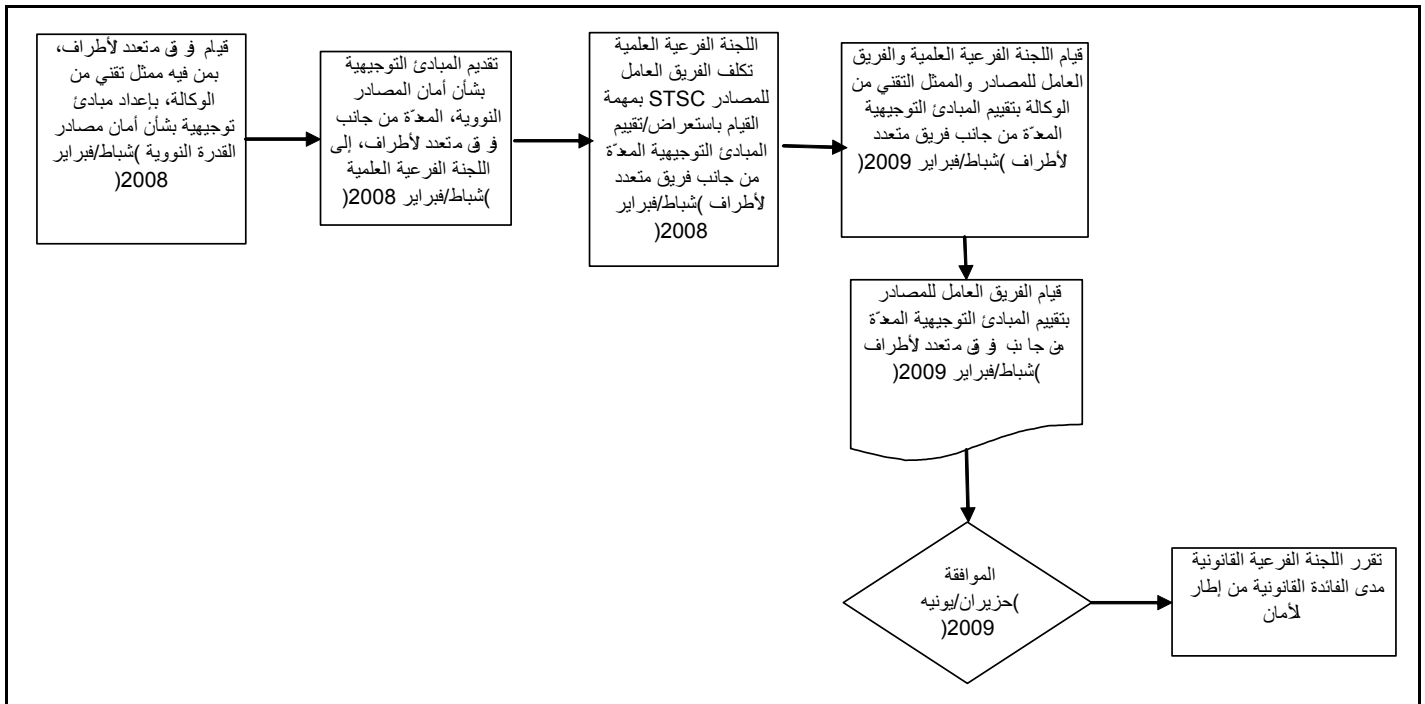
قيام ف ق متعدد لأطراف، بمن فيه ممثل تقني من الوكالة، بإعداد مبادئ توجيهية بشأن أمان مصادر القدرة النووية )شباط/فبراير 2008(

تقديم المبادئ التوجيهية بشأن أمان المصادر النووية، المعدّة من جانب ف ق متعدد لأطراف، إلى اللجنة الفرعية العلمية )شباط/فبراير 2008(

اللجنة الفرعية العلمية تكلف الفريق العامل للمصادر STSC بمهمة القيام باستعراض/تقييم المبادئ التوجيهية المعدّة من جانب فريق متعدد لأطراف )شباط/فبراير 2008(

قيام اللجنة الفرعية العلمية والفريق العامل للمصادر والممثل التقني من الوكالة بتقييم المبادئ التوجيهية المعدّة من جانب فريق متعدد لأطراف )شباط/فبراير 2009(

قيام الفريق العامل للمصادر بتقييم المبادئ التوجيهية المعدّة من جا نب ف ق متعدد لأطراف )شباط/فبراير 2009(

الموافقة )حزيران/يونيه 2009(

تقرر اللجنة الفرعية القانونية مدى الفائدة القانونية من إطار لأمان